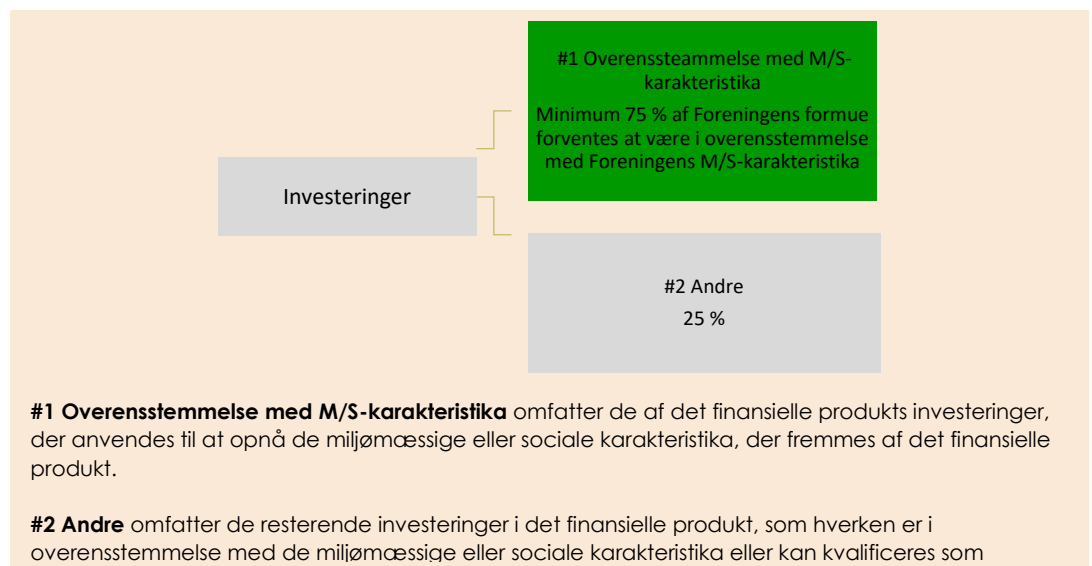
#1 Overenssteammelse med M/S-karakteristika

Minimum 75 % af Foreningens formue forventes at være i overensstemmelse med Foreningens M/S-karakteristika

Investeringer

#2 Andre
25 %

**#1 Overensstemmelse med M/S-karakteristika** omfatter de af det finansielle produkts investeringer, der anvendes til at opnå de miljømæssige eller sociale karakteristika, der fremmes af det finansielle produkt.

**#2 Andre** omfatter de resterende investeringer i det finansielle produkt, som hverken er i overensstemmelse med de miljømæssige eller sociale karakteristika eller kan kvalificeres som